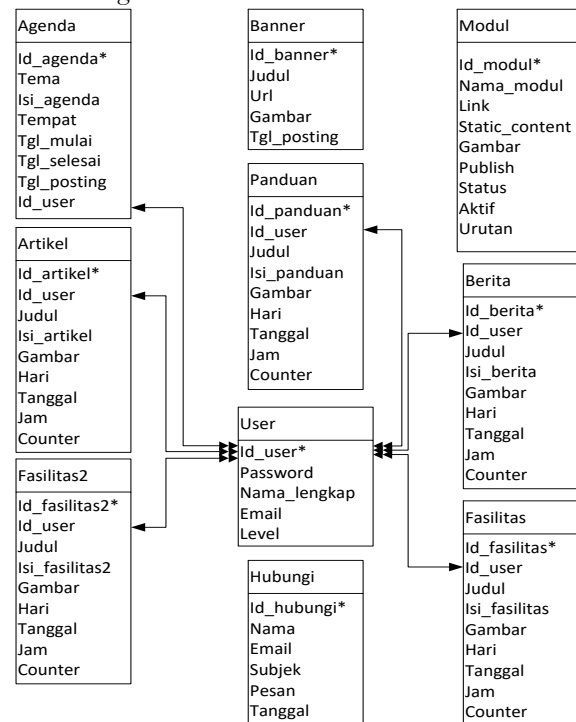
Agenda

Id_agenda*
Tema
Isi_agenda
Tempat
Tgl_mulai
Tgl_selesai
Tgl_posting
Id_user

Banner

Id_banner*
Judul
Url
Gambar
Tgl_posting

Modul

Id_modul*
Nama_modul
Link
Static_content
Gambar
Publish
Status
Aktif
Urutan

Panduan

Id_panduan*
Id_user
Judul
Isi_panduan
Gambar
Hari
Tanggal
Jam
Counter

Artikel

Id_artikel*
Id_user
Judul
Isi_artikel
Gambar
Hari
Tanggal
Jam
Counter

Berita

Id_berita*
Id_user
Judul
Isi_berita
Gambar
Hari
Tanggal
Jam
Counter

User

Id_user*
Password
Nama_lengkap
Email
Level

Fasilitas2

Id_fasilitas2*
Id_user
Judul
Isi_fasilitas2
Gambar
Hari
Tanggal
Jam
Counter

Fasilitas

Id_fasilitas*
Id_user
Judul
Isi_fasilitas
Gambar
Hari
Tanggal
Jam
Counter

Hubungi

Id_hubungi*
Nama
Email
Subjek
Pesan
Tanggal